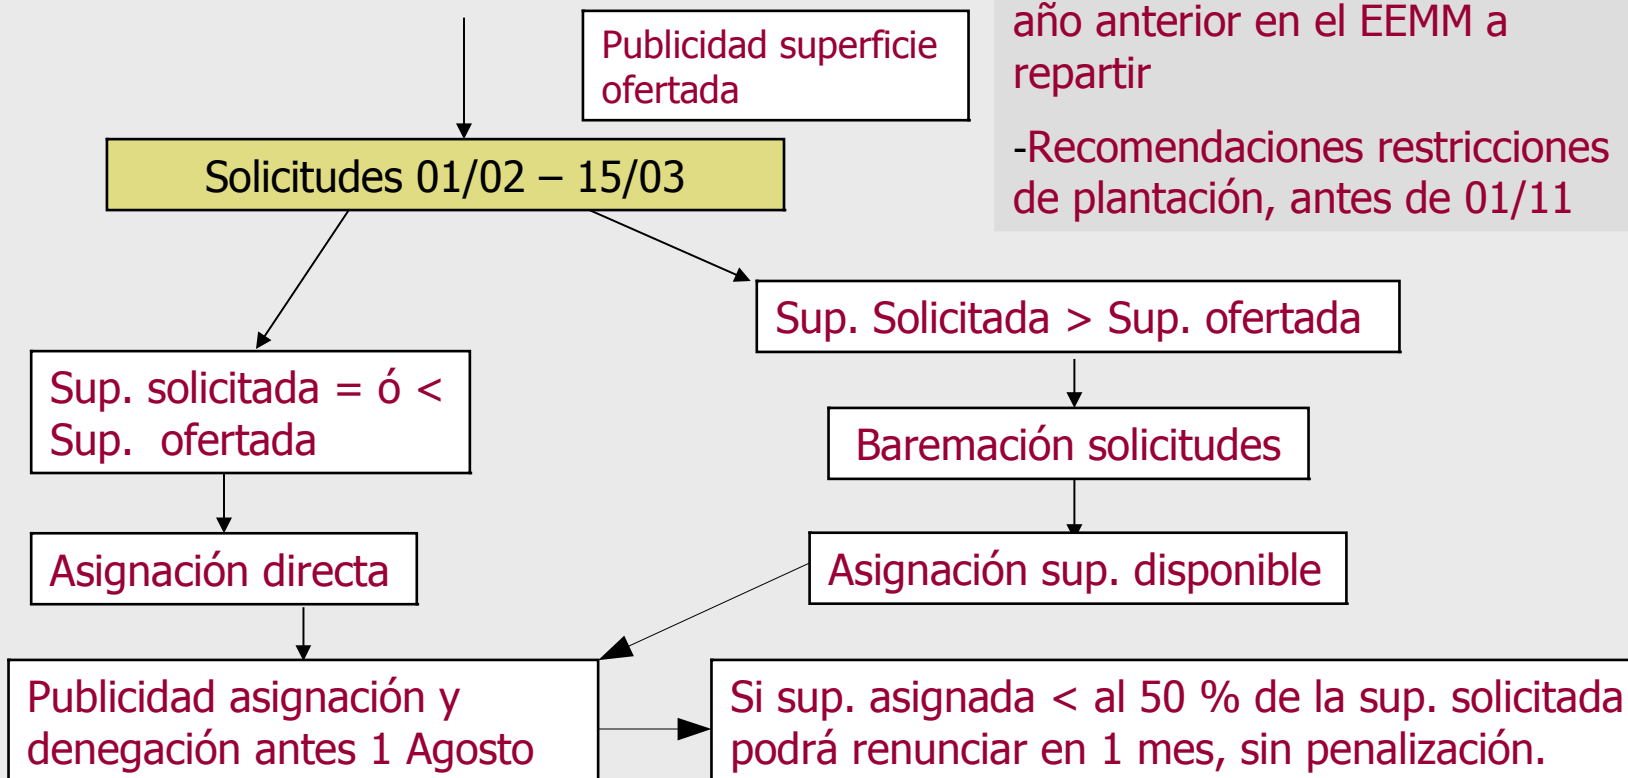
Publicidad superficie ofertada

año anterior en el EEMM a repartir

-Recomendaciones restricciones de plantación, antes de 01/11

Solicitudes 01/02 – 15/03

Sup. Solicitada > Sup. ofertada

Sup. solicitada = ó < Sup. ofertada

Baremación solicitudes

Asignación directa

Asignación sup. disponible

Publicidad asignación y denegación antes 1 Agosto

Si sup. asignada < al 50 % de la sup. solicitada podrá renunciar en 1 mes, sin penalización.